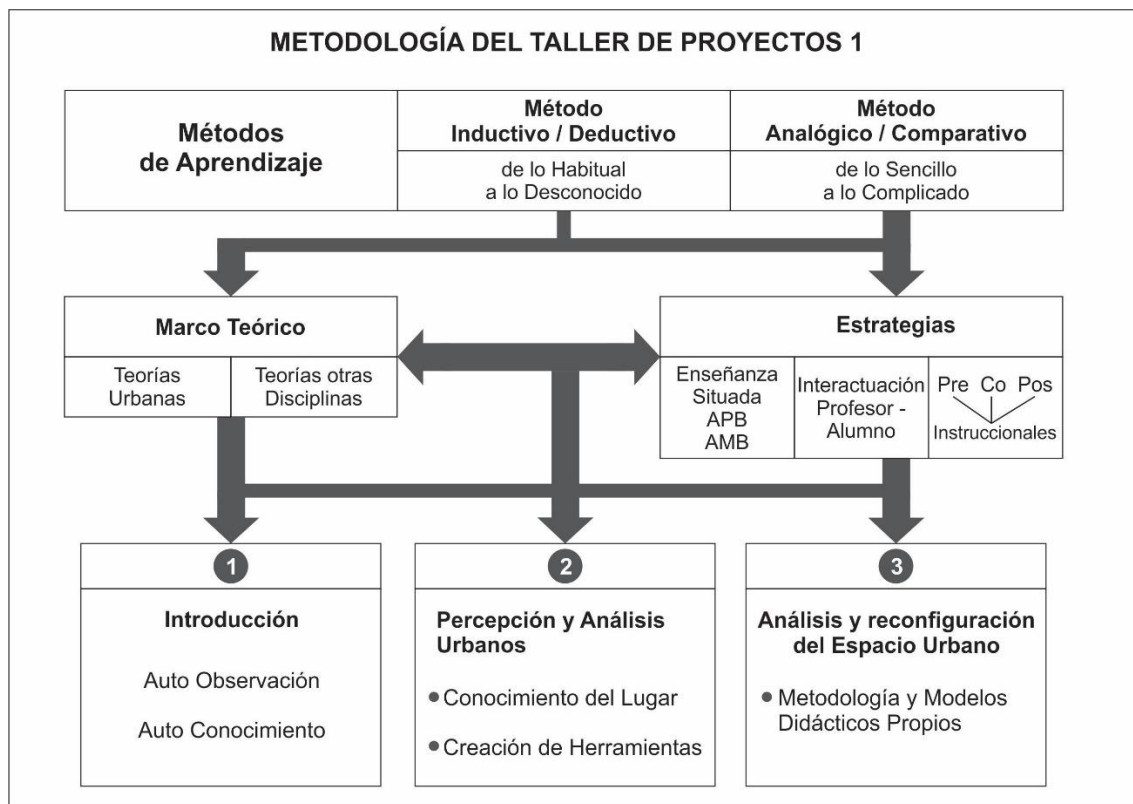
METODOLOGÍA DEL TALLER DE PROYECTOS 1

Métodos de Aprendizaje

Método Inductivo / Deductivo

de lo Habitual a lo Desconocido

Método Analógico / Comparativo

de lo Sencillo a lo Complicado

Marco Teórico

Teorías Urbanas

Teorías otras Disciplinas

Estrategias

Enseñanza Situada APB AMB

Interactuación Profesor - Alumno

Pre Co Pos Instruccionales

1

Introducción

Auto Observación

Auto Conocimiento

2

Percepción y Análisis Urbanos

• Conocimiento del Lugar

• Creación de Herramientas

3

Análisis y reconfiguración del Espacio Urbano

• Metodología y Modelos Didácticos Propios